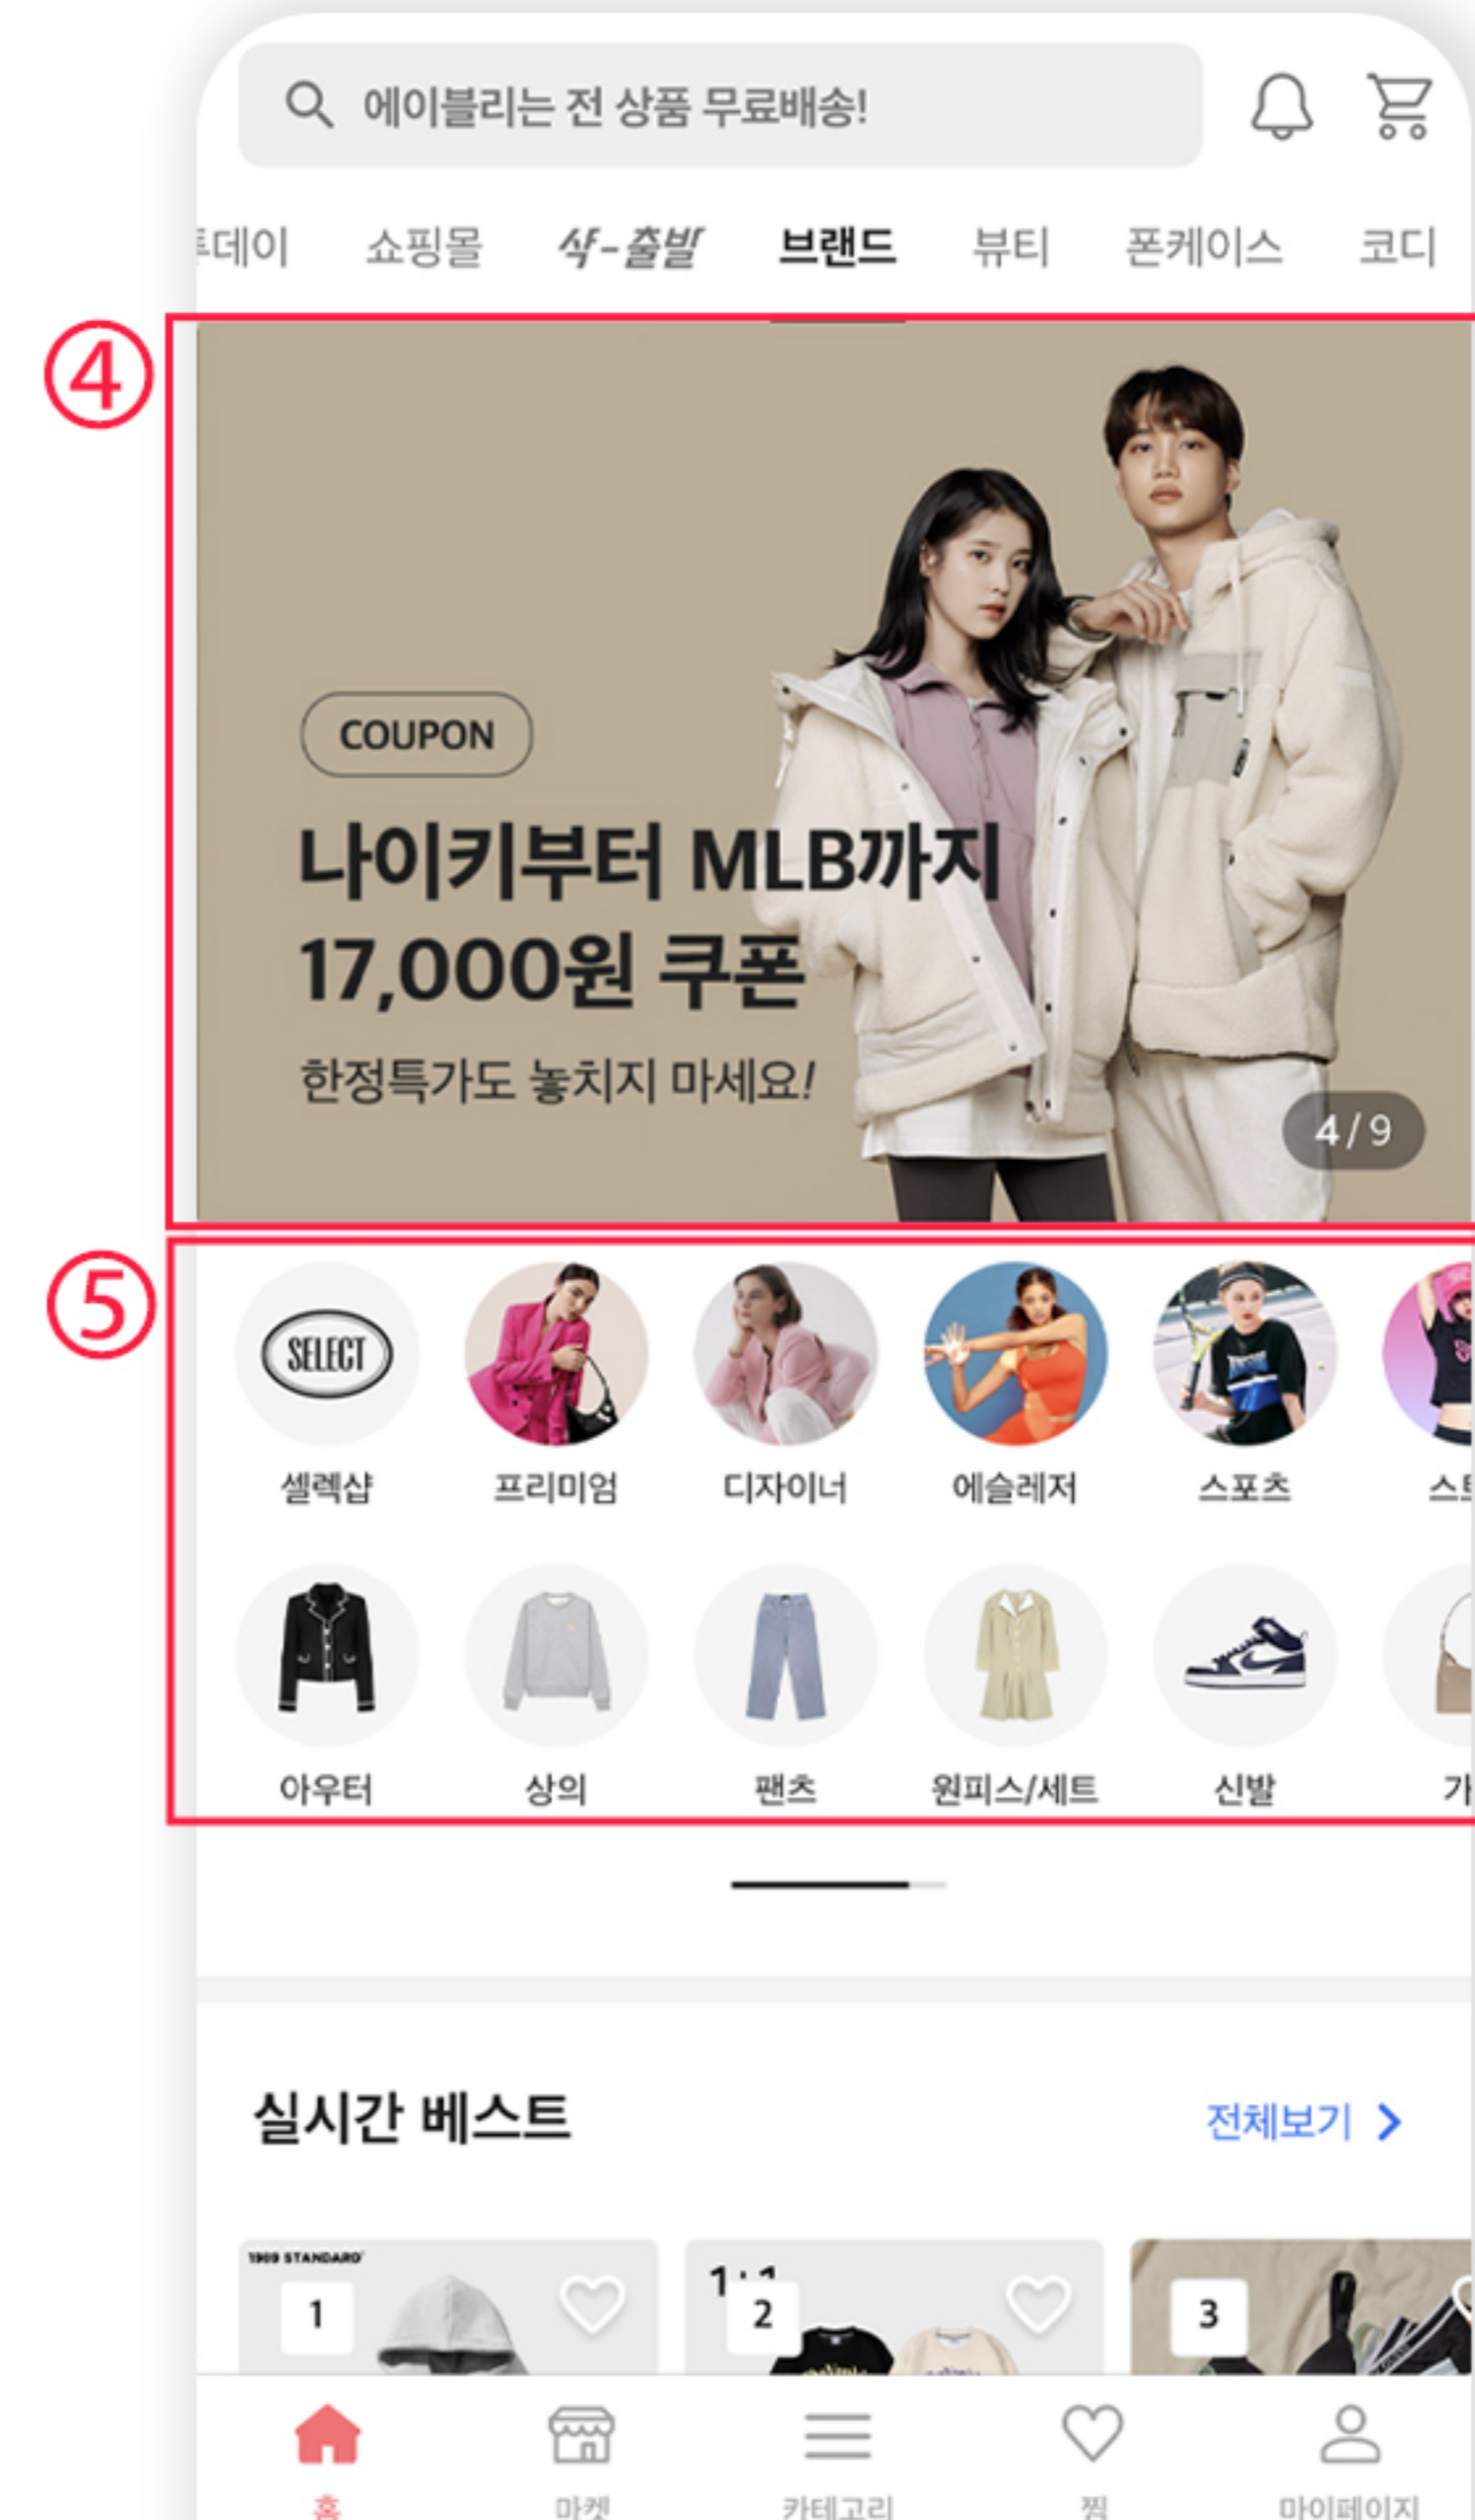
에이블리는 전 상품 무료배송!

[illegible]데이 쇼핑몰 �countdown-출발 브랜드 뷰티 폰케이스 코디

④

COUPON

나이키부터 MLB까지
17,000원 쿠폰

한정특가도 놓치지 마세요!

4 / 9

⑤

SELECT

셀렉샵 프리미엄 디자이너 애슬레저 스포츠 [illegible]

아우터 상의 팬츠 원피스/세트 신발 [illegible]

실시간 베스트

전체보기 >

1909 STANDARD

1

2

3

홈 마켓 카테고리 찜 마이페이지